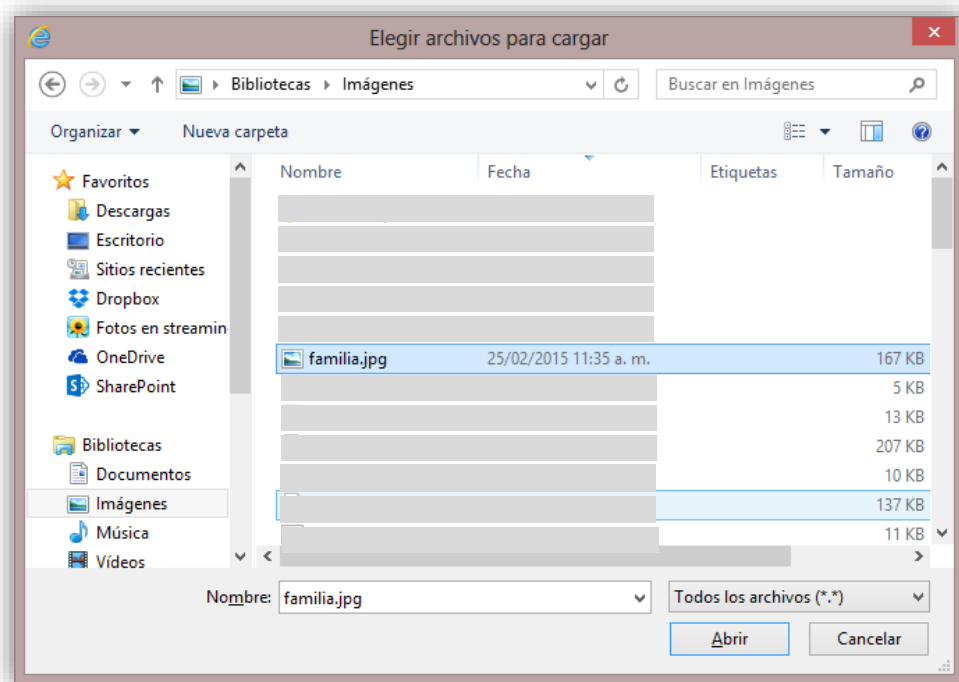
Elegir archivos para cargar

Bibliotecas ▸ Imágenes

Buscar en Imágenes

Organizar ▾ Nueva carpeta

Favoritos
Descargas
Escritorio
Sitios recientes
Dropbox
Fotos en streamin
OneDrive
SharePoint

Bibliotecas
Documentos
Imágenes
Música
Vídeos

| Nombre | Fecha | Etiquetas | Tamaño |
|---|---|---|---|
| familia.jpg | 25/02/2015 11:35 a. m. | | 167 KB |
| | | | 5 KB |
| | | | 13 KB |
| | | | 207 KB |
| | | | 10 KB |
| | | | 137 KB |
| | | | 11 KB |

Nombre: familia.jpg

Todos los archivos (*.*)

Abrir Cancelar